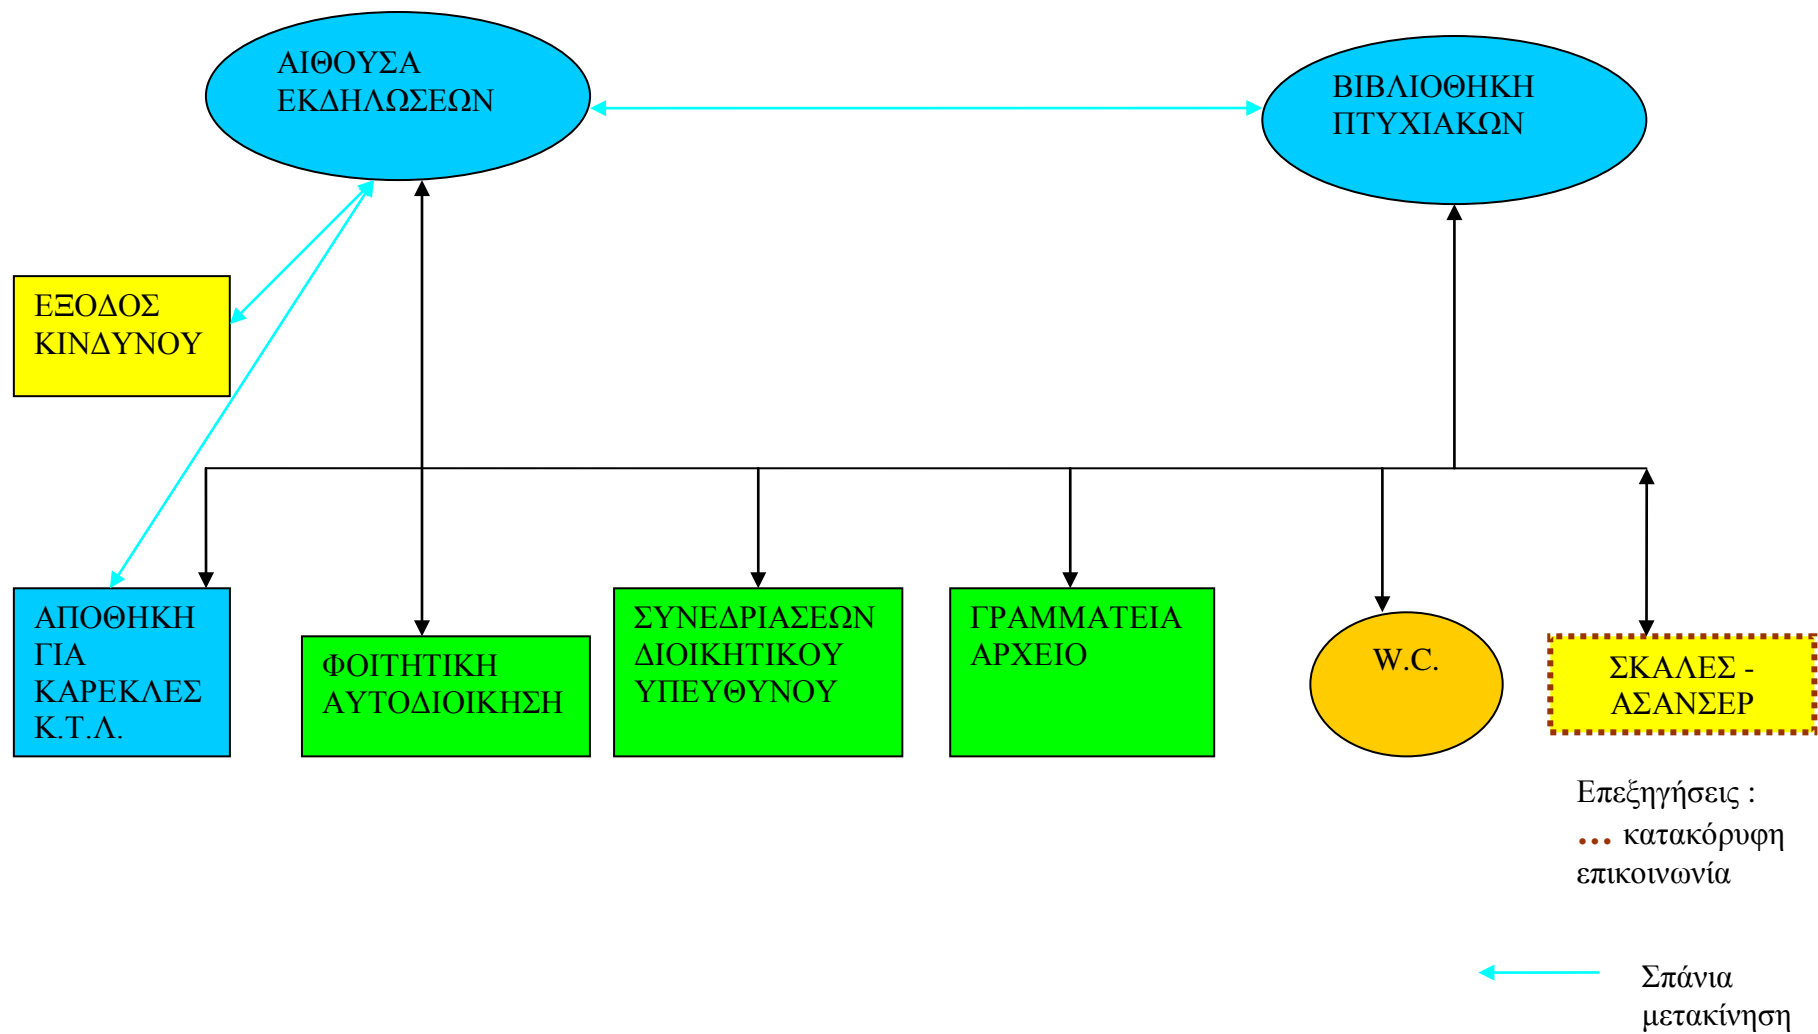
ΑΙΘΟΥΣΑ ΕΚΔΗΛΩΣΕΩΝ

ΒΙΒΛΙΟΘΗΚΗ ΠΤΥΧΙΑΚΩΝ

ΕΞΟΔΟΣ ΚΙΝΔΥΝΟΥ

ΑΠΟΘΗΚΗ ΓΙΑ ΚΑΡΕΚΛΕΣ Κ.Τ.Λ.

ΦΟΙΤΗΤΙΚΗ ΑΥΤΟΔΙΟΙΚΗΣΗ

ΣΥΝΕΔΡΙΑΣΕΩΝ ΔΙΟΙΚΗΤΙΚΟΥ ΥΠΕΥΘΥΝΟΥ

ΓΡΑΜΜΑΤΕΙΑ ΑΡΧΕΙΟ

W.C.

ΣΚΑΛΕΣ - ΑΣΑΝΣΕΡ

Επεξηγήσεις :
... κατακόρυφη επικοινωνία

Σπάνια μετακίνηση